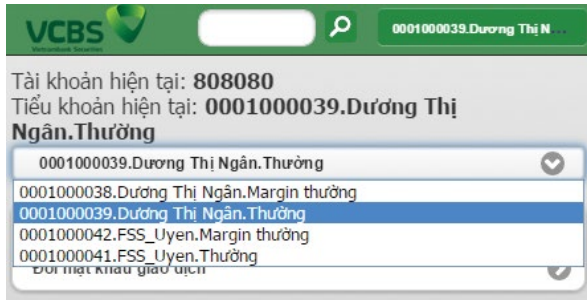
VCBS
Vietcombank Securities

0001000039.Dương Thị N...

Tài khoản hiện tại: 808080
Tiểu khoản hiện tại: 0001000039.Dương Thị Ngân.Thường

0001000039.Dương Thị Ngân.Thường

0001000038.Dương Thị Ngân.Margin thường
0001000039.Dương Thị Ngân.Thường
0001000042.FSS_Uyen.Margin thường
0001000041.FSS_Uyen.Thường
Đổi mật khẩu giao dịch